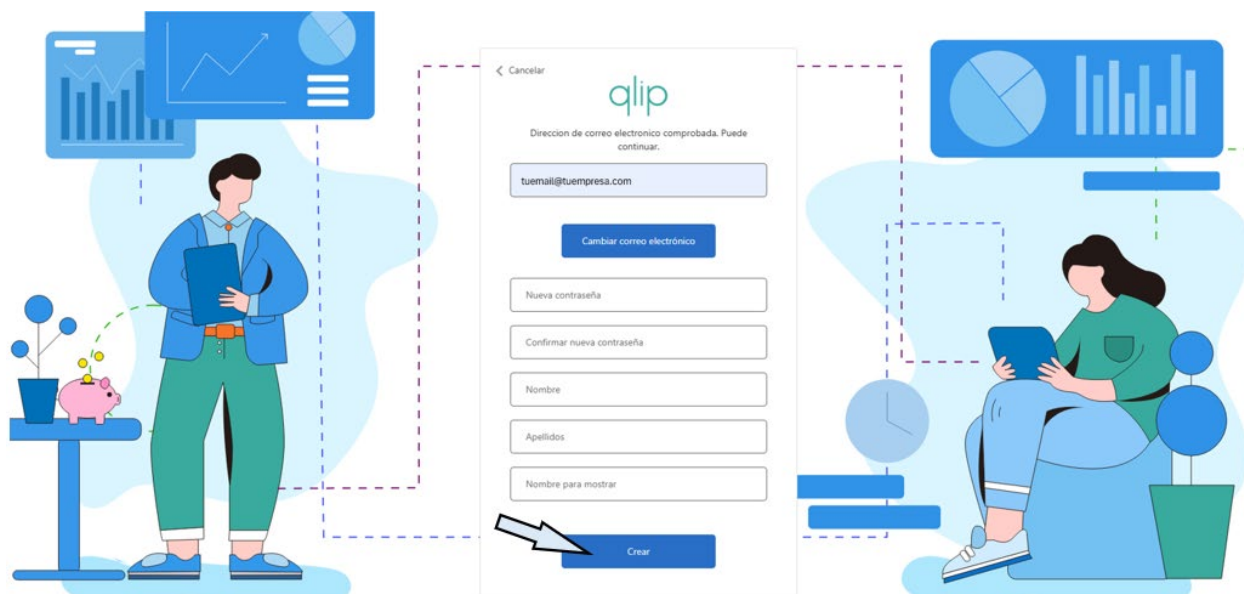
< Cancelar

qlip

Direccion de correo electronico comprobada. Puede continuar.

tuemail@tuempresa.com

Cambiar correo electrónico

Nueva contraseña

Confirmar nueva contraseña

Nombre

Apellidos

Nombre para mostrar

Crear